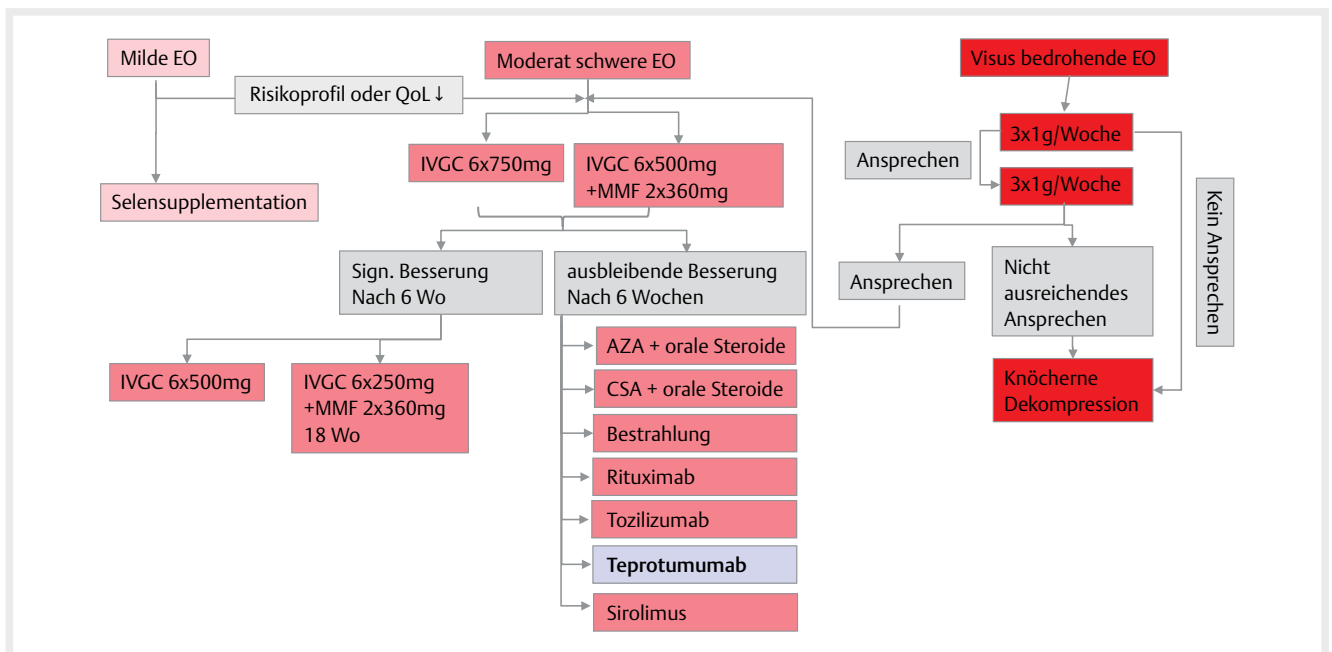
Milde EO

Risikoprofil oder QoL ↓

Selensupplementation

Moderat schwere EO

IVGC 6x750mg

IVGC 6x500mg +MMF 2x360mg

Sign. Besserung Nach 6 Wo

ausbleibende Besserung Nach 6 Wochen

IVGC 6x500mg

IVGC 6x250mg +MMF 2x360mg 18 Wo

AZA + orale Steroide

CSA + orale Steroide

Bestrahlung

Rituximab

Tozilizumab

Teprotumumab

Sirolimus

Visus bedrohende EO

3x1g/Woche

Ansprechen

3x1g/Woche

Kein Ansprechen

Ansprechen

Nicht ausreichendes Ansprechen

Knöcherne Dekompression